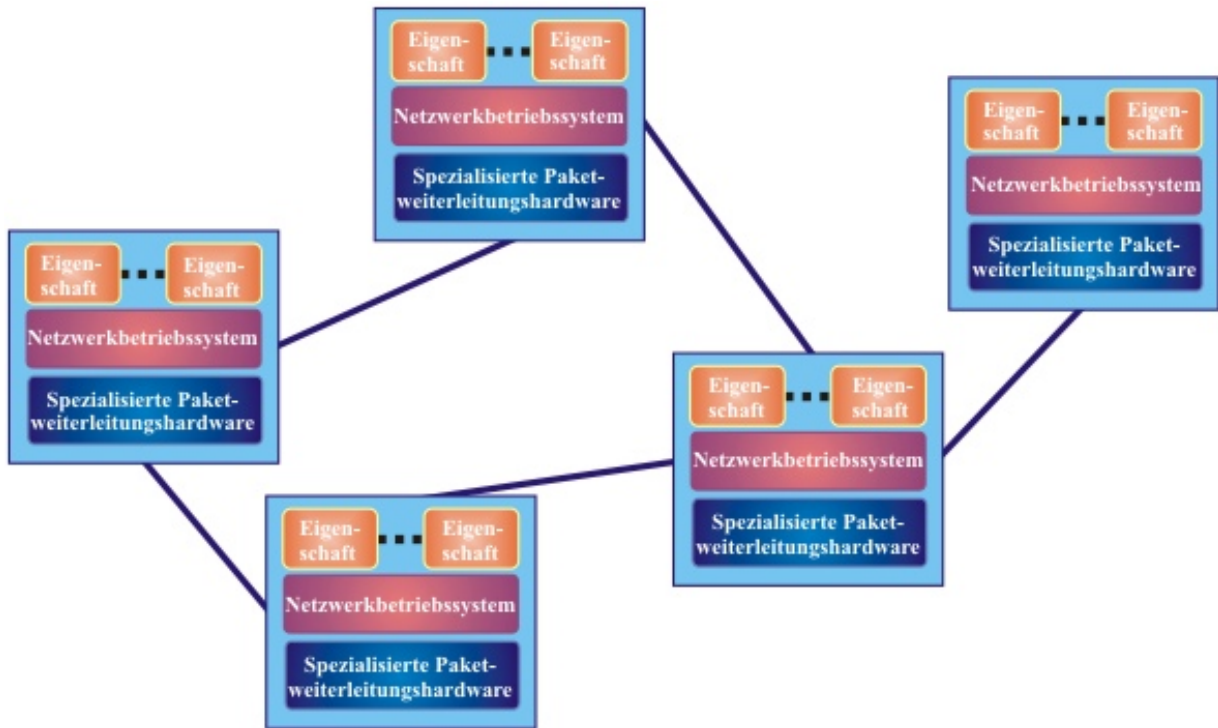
Eigenschaft ... Eigenschaft
Netzwerkbetriebssystem
Spezialisierte Paketweiterleitungshardware

Eigenschaft ... Eigenschaft
Netzwerkbetriebssystem
Spezialisierte Paketweiterleitungshardware

Eigenschaft ... Eigenschaft
Netzwerkbetriebssystem
Spezialisierte Paketweiterleitungshardware

Eigenschaft ... Eigenschaft
Netzwerkbetriebssystem
Spezialisierte Paketweiterleitungshardware

Eigenschaft ... Eigenschaft
Netzwerkbetriebssystem
Spezialisierte Paketweiterleitungshardware